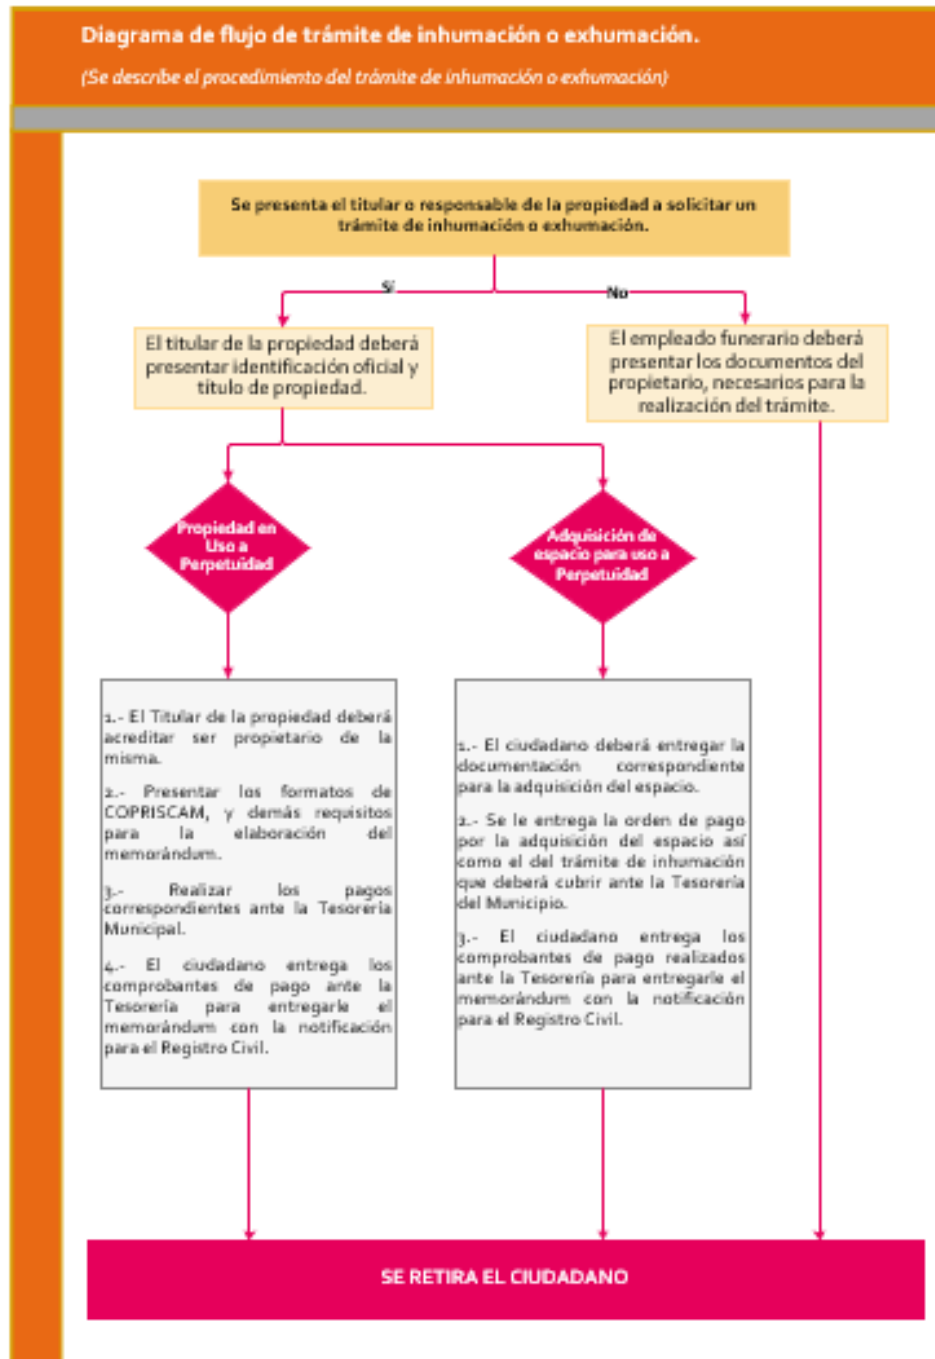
Diagrama de flujo de trámite de inhumación o exhumación.

(Se describe el procedimiento del trámite de inhumación o exhumación)

Se presenta el titular o responsable de la propiedad a solicitar un trámite de inhumación o exhumación.

Sí

No

El titular de la propiedad deberá presentar identificación oficial y título de propiedad.

El empleado funerario deberá presentar los documentos del propietario, necesarios para la realización del trámite.

Propiedad en Uso a Perpetuidad

Adquisición de espacio para uso a Perpetuidad

1.- El Titular de la propiedad deberá acreditar ser propietario de la misma.

2.- Presentar los formatos de COPRISCAM, y demás requisitos para la elaboración del memorándum.

3.- Realizar los pagos correspondientes ante la Tesorería Municipal.

4.- El ciudadano entrega los comprobantes de pago ante la Tesorería para entregarle el memorándum con la notificación para el Registro Civil.

1.- El ciudadano deberá entregar la documentación correspondiente para la adquisición del espacio.

2.- Se le entrega la orden de pago por la adquisición del espacio así como el del trámite de inhumación que deberá cubrir ante la Tesorería del Municipio.

3.- El ciudadano entrega los comprobantes de pago realizados ante la Tesorería para entregarle el memorándum con la notificación para el Registro Civil.

SE RETIRA EL CIUDADANO